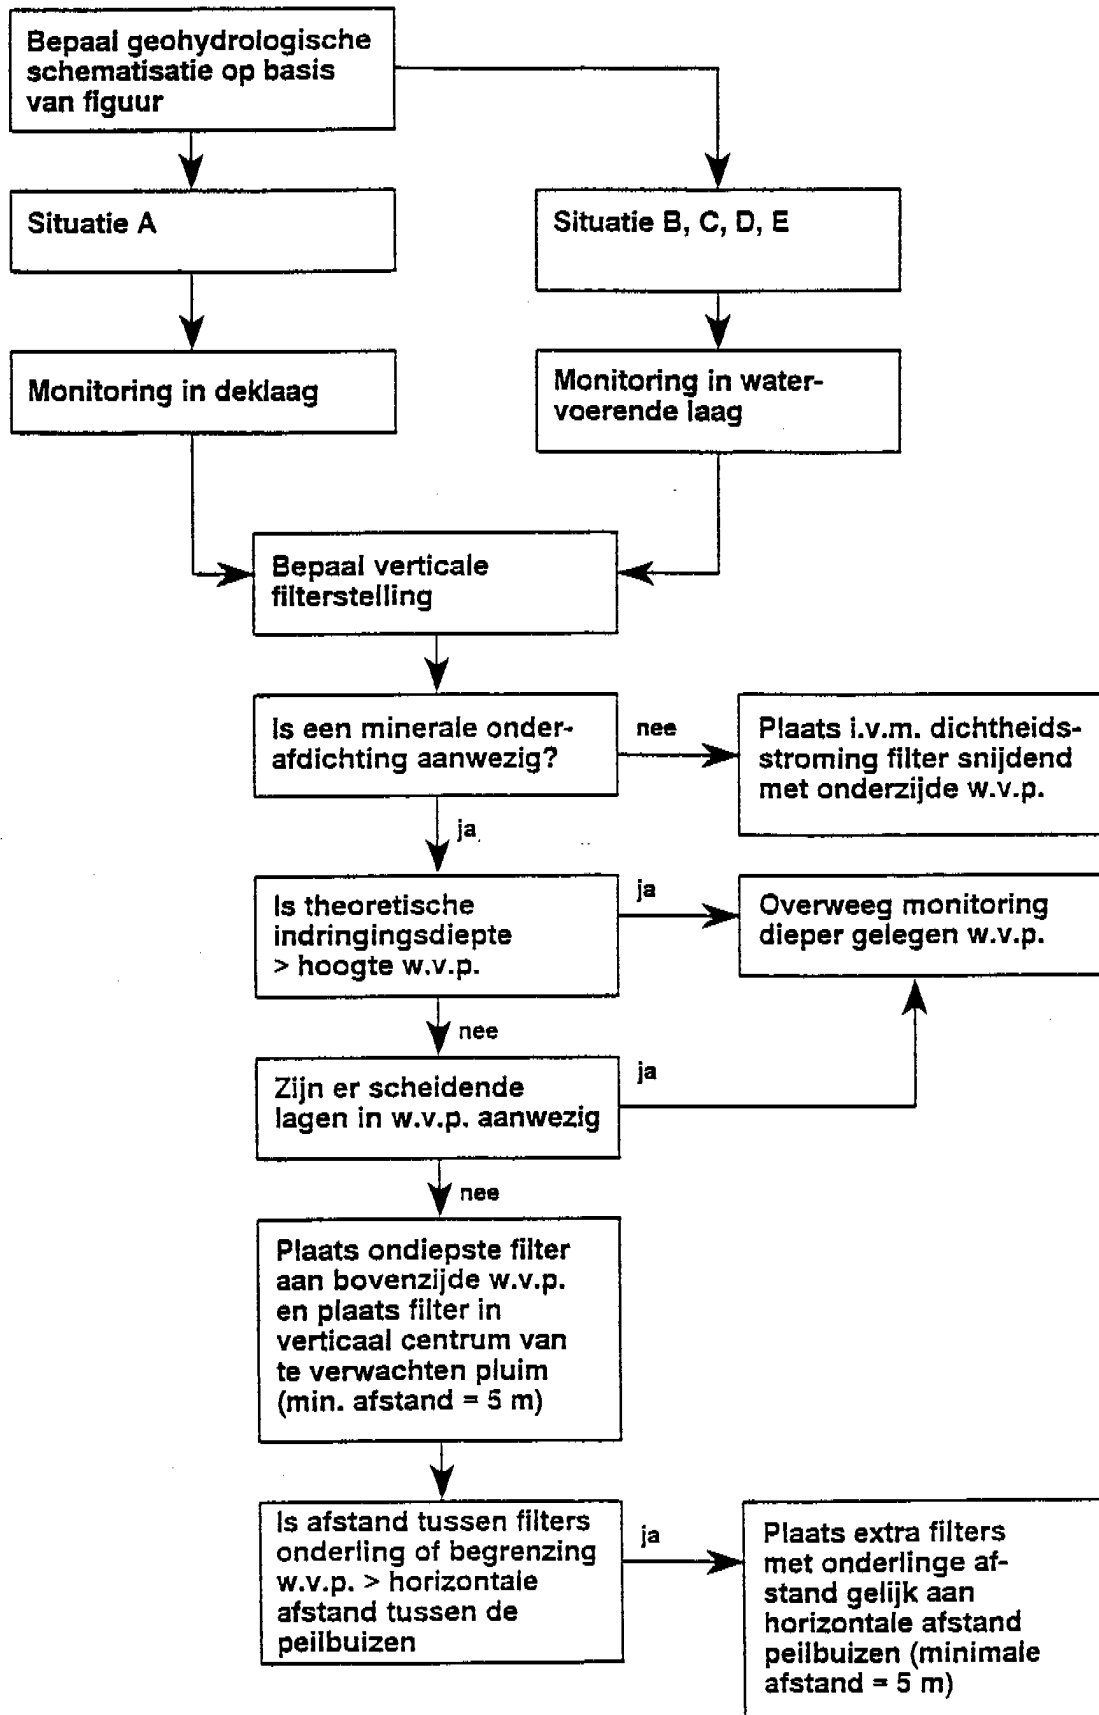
Bepaal geohydrologische schematisatie op basis van figuur

Situatie A

Situatie B, C, D, E

Monitoring in deklaag

Monitoring in watervoerende laag

Bepaal verticale filterstelling

Is een minerale onderafdichting aanwezig?

nee

Plaats i.v.m. dichtheidsstroming filter snijdend met onderzijde w.v.p.

ja

Is theoretische indringingsdiepte > hoogte w.v.p.

ja

Overweeg monitoring dieper gelegen w.v.p.

nee

Zijn er scheidende lagen in w.v.p. aanwezig

ja

nee

Plaats ondiepste filter aan bovenzijde w.v.p. en plaats filter in verticaal centrum van te verwachten pluim (min. afstand = 5 m)

Is afstand tussen filters onderling of begrenzing w.v.p. > horizontale afstand tussen de peilbuizen

ja

Plaats extra filters met onderlinge afstand gelijk aan horizontale afstand peilbuizen (minimale afstand = 5 m)